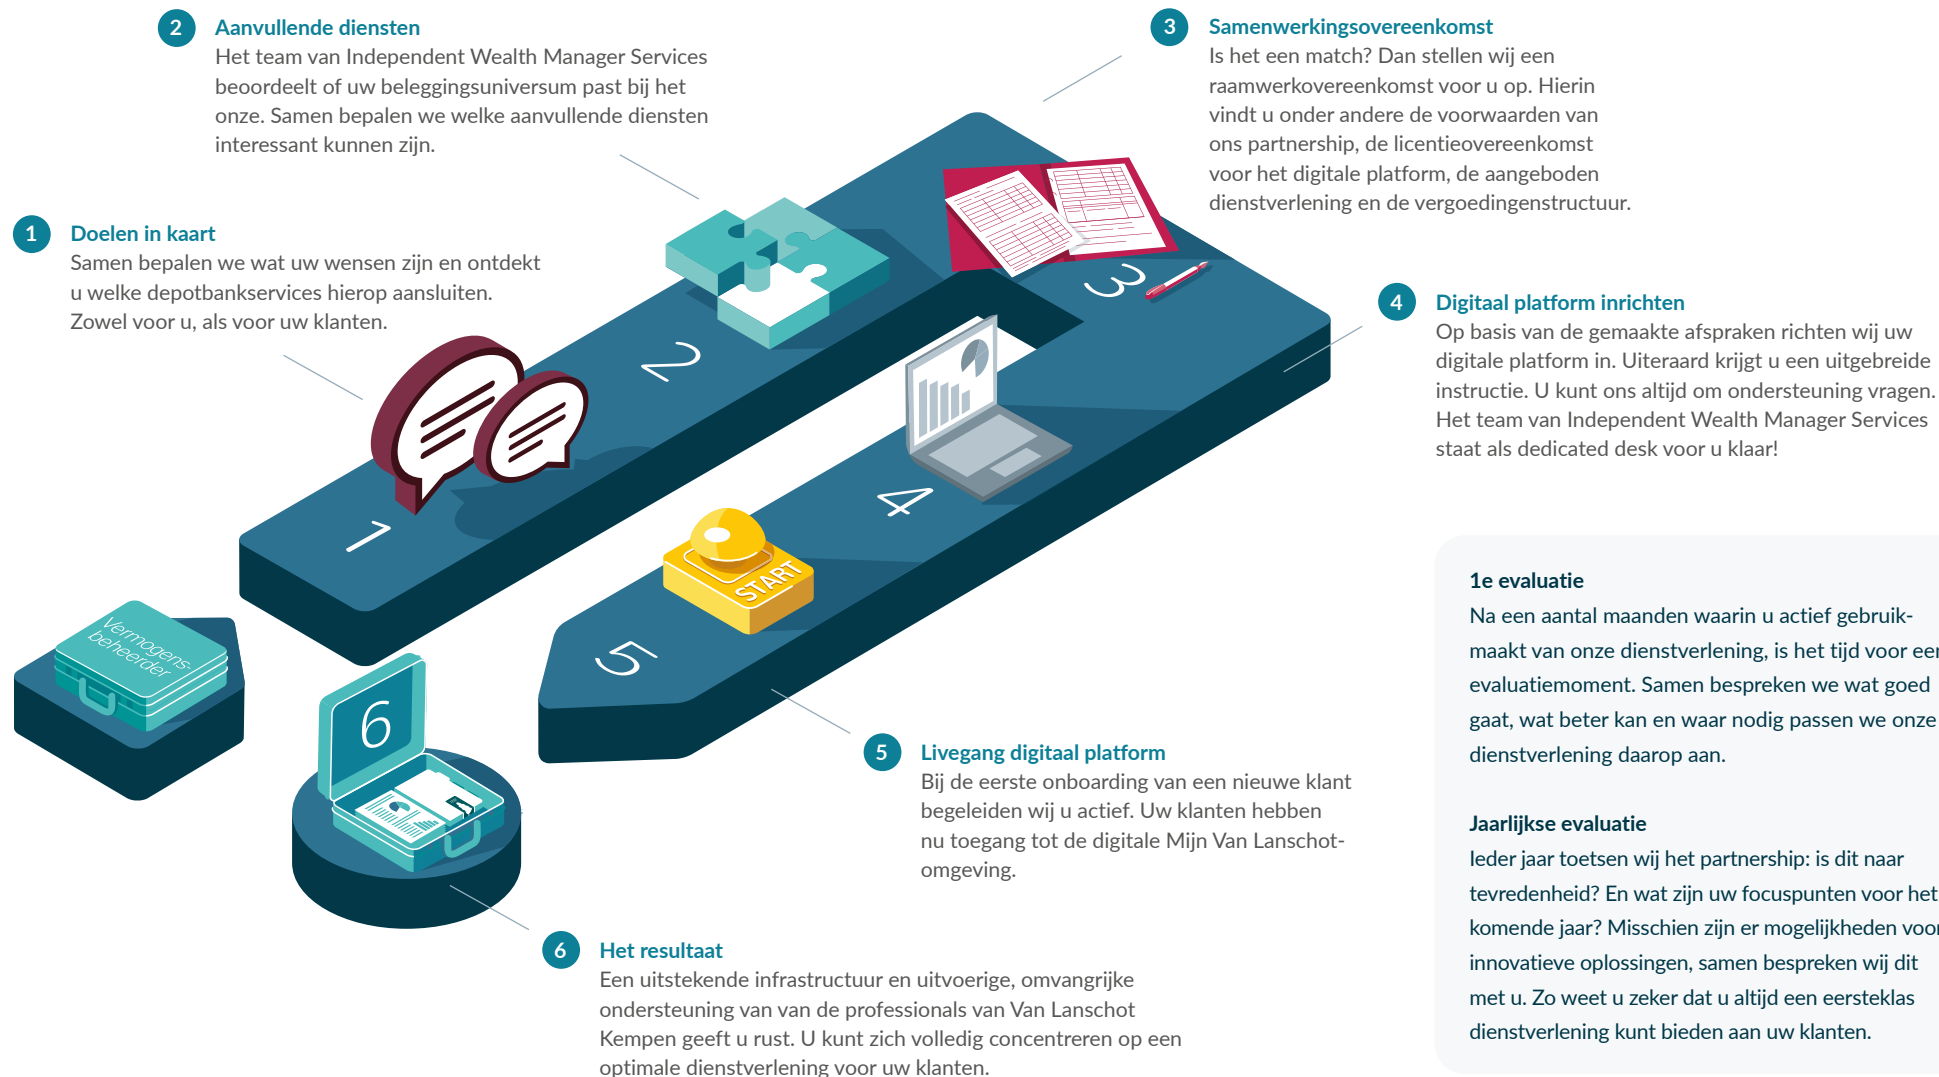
2 Aanvullende diensten
Het team van Independent Wealth Manager Services beoordeelt of uw beleggingsuniversum past bij het onze. Samen bepalen we welke aanvullende diensten interessant kunnen zijn.

3 Samenwerkingsovereenkomst
Is het een match? Dan stellen wij een raamwerkovereenkomst voor u op. Hierin vindt u onder andere de voorwaarden van ons partnership, de licentieovereenkomst voor het digitale platform, de aangeboden dienstverlening en de vergoedingenstructuur.

1 Doelen in kaart
Samen bepalen we wat uw wensen zijn en ontdekt u welke depotbankservices hierop aansluiten. Zowel voor u, als voor uw klanten.

4 Digitaal platform inrichten
Op basis van de gemaakte afspraken richten wij uw digitale platform in. Uiteraard krijgt u een uitgebreide instructie. U kunt ons altijd om ondersteuning vragen. Het team van Independent Wealth Manager Services staat als dedicated desk voor u klaar!

3

2

1

4

START

5

Vermogens-beheerder

6

1e evaluatie
Na een aantal maanden waarin u actief gebruikmaakt van onze dienstverlening, is het tijd voor ee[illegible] evaluatiemoment. Samen bespreken we wat goed gaat, wat beter kan en waar nodig passen we onze dienstverlening daarop aan.

5 Livegang digitaal platform
Bij de eerste onboarding van een nieuwe klant begeleiden wij u actief. Uw klanten hebben nu toegang tot de digitale Mijn Van Lanschot-omgeving.

Jaarlijkse evaluatie
Ieder jaar toetsen wij het partnership: is dit naar tevredenheid? En wat zijn uw focuspunten voor het komende jaar? Misschien zijn er mogelijkheden voo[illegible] innovatieve oplossingen, samen bespreken wij dit met u. Zo weet u zeker dat u altijd een eersteklas dienstverlening kunt bieden aan uw klanten.

6 Het resultaat
Een uitstekende infrastructuur en uitvoerige, omvangrijke ondersteuning van van de professionals van Van Lanschot Kempen geeft u rust. U kunt zich volledig concentreren op een optimale dienstverlening voor uw klanten.